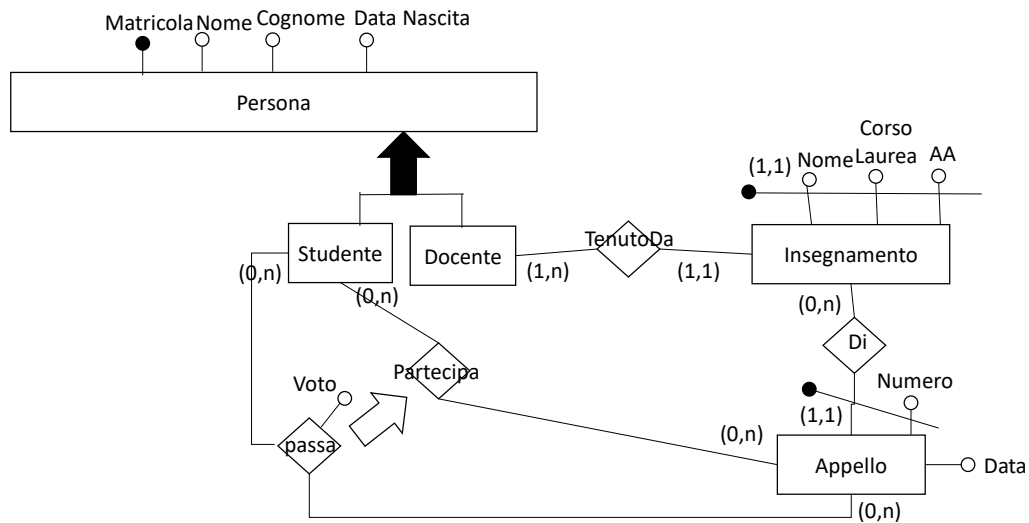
Matricola Nome Cognome Data Nascita

Persona

Corso Laurea

(1,1) Nome

AA

Studente

Docente

TenutoDa

Insegnamento

(0,n)

(0,n)

(1,n)

(1,1)

(0,n)

Di

Voto

Partecipa

Numero

(1,1)

passa

(0,n)

Appello

Data

(0,n)